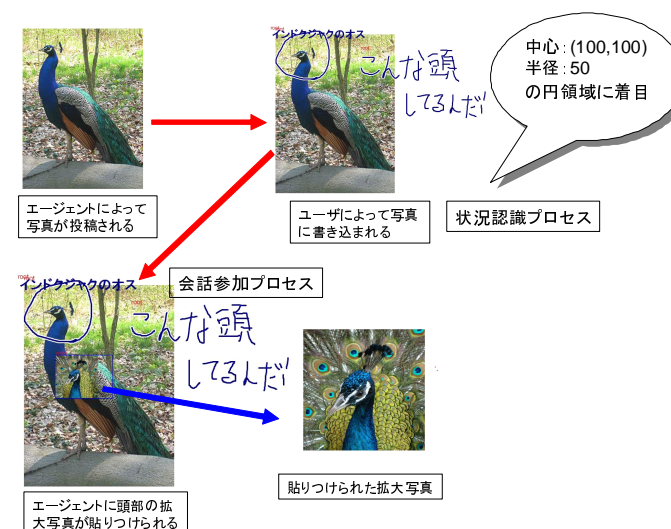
インドクジャクのオス

こんな頭してるんだ

中心 : (100,100)
半径 : 50
の円領域に着目

エージェントによって写真が投稿される

ユーザによって写真に書き込まれる

状況認識プロセス

インドクジャクのオス

会話参加プロセス

こんな頭してるんだ

エージェントに頭部の拡大写真が貼りつけられる

貼りつけられた拡大写真